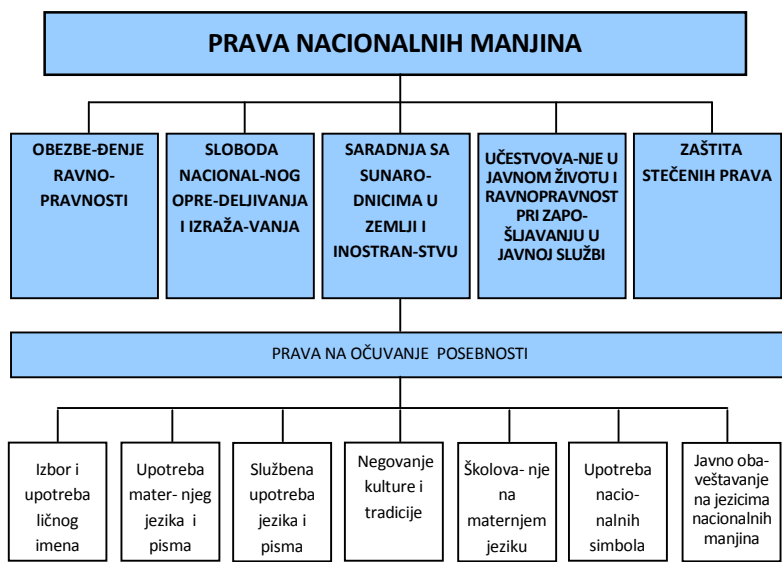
PRAVA NACIONALNIH MANJINA

OBEZBE-ĐENJE RAVNO-PRAVNOSTI

SLOBODA NACIONAL-NOG OPRE-DELJIVANJA I IZRAŽA-VANJA

SARADNJA SA SUNARO-DNICIMA U ZEMLJI I INOSTRAN-STVU

UČESTVOVA-NJE U JAVNOM ŽIVOTU I RAVNOPRAVNOST PRI ZAPO-ŠLJAVANJU U JAVNOJ SLUŽBI

ZAŠTITA STEČENIH PRAVA

PRAVA NA OČUVANJE POSEBNOSTI

Izbor i upotreba ličnog imena

Upotreba mater- njeg jezika i pisma

Službena upotreba jezika i pisma

Negovanje kulture i tradicije

Školova- nje na maternjem jeziku

Upotreba nacio-nalnih simbola

Javno oba-veštavanje na jezicima nacionalnih manjina